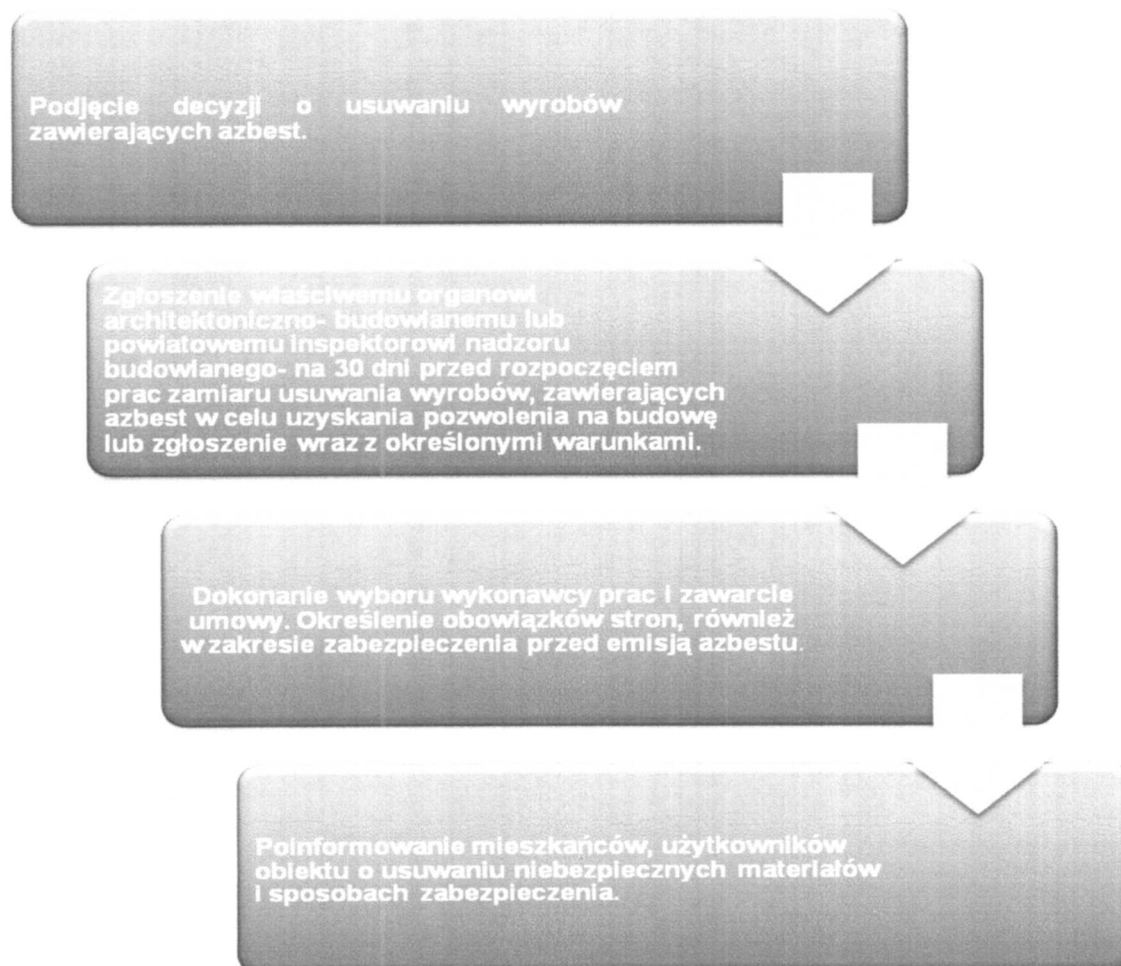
Podjęcie decyzji o usuwaniu wyrobów zawierających azbest.

Zgłoszenie właściwemu organowi architektoniczno- budowlanemu lub powiatowemu inspektorowi nadzoru budowlanego- na 30 dni przed rozpoczęciem prac zamiaru usuwania wyrobów, zawierających azbest w celu uzyskania pozwolenia na budowę lub zgłoszenie wraz z określonymi warunkami.

Dokonanie wyboru wykonawcy prac i zawarcie umowy. Określenie obowiązków stron, również w zakresie zabezpieczenia przed emisją azbestu.

Poinformowanie mieszkańców, użytkowników obiektu o usuwaniu niebezpiecznych materiałów i sposobach zabezpieczenia.